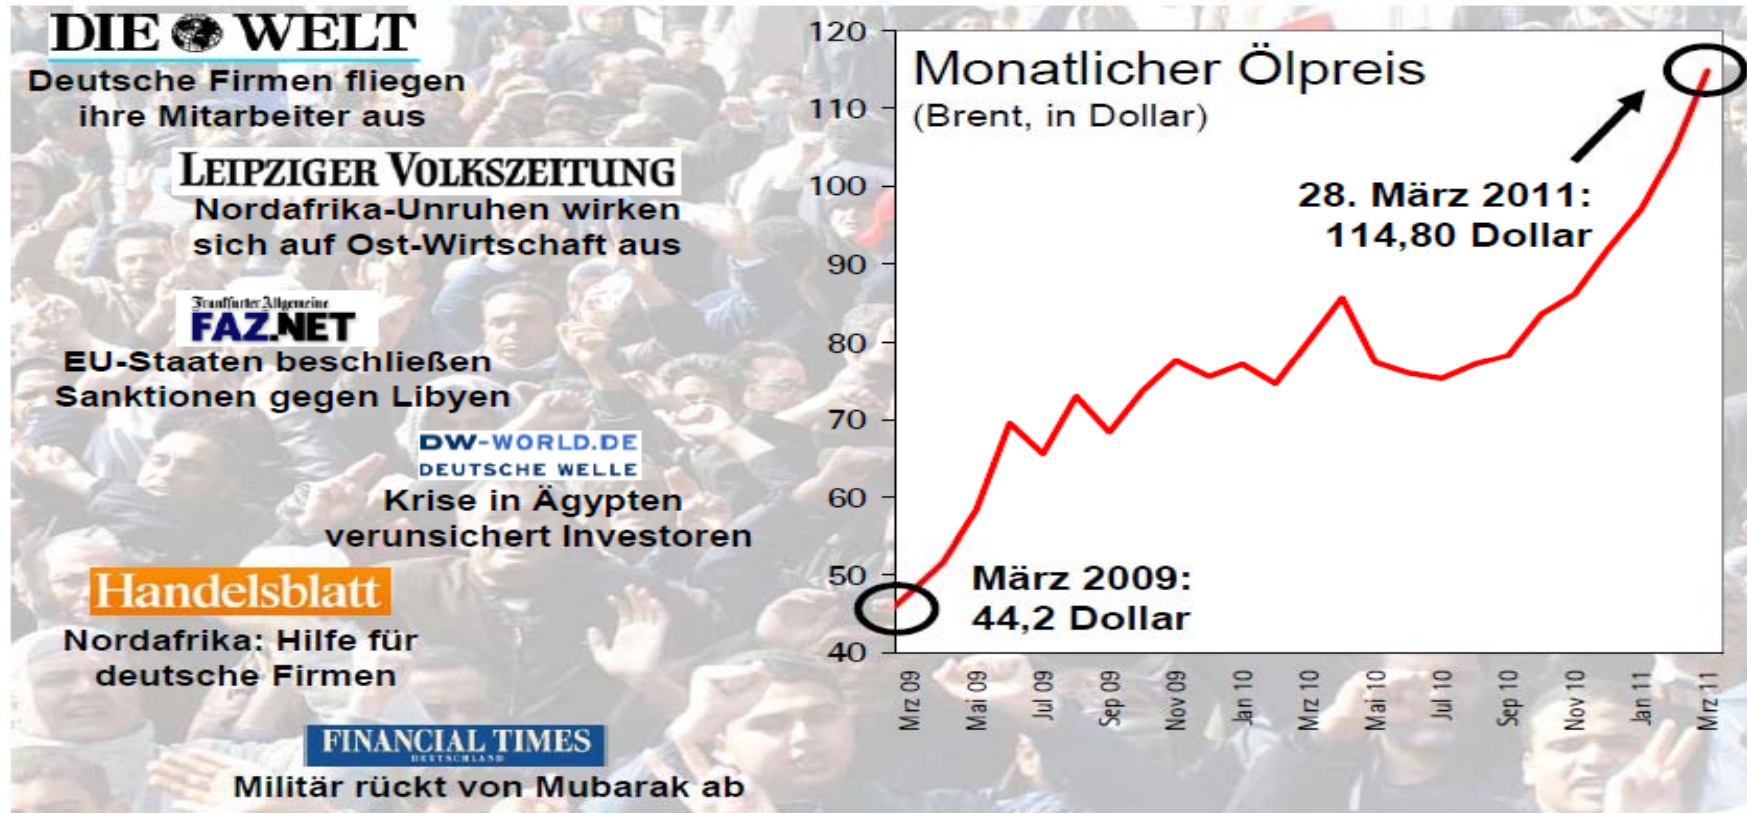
DIE WELT
Deutsche Firmen fliegen ihre Mitarbeiter aus

LEIPZIGER VOLKSZEITUNG
Nordafrika-Unruhen wirken sich auf Ost-Wirtschaft aus

Frankfurter Allgemeine
FAZ.NET
EU-Staaten beschließen Sanktionen gegen Libyen

DW-WORLD.DE
DEUTSCHE WELLE
Krise in Ägypten verunsichert Investoren

Handelsblatt
Nordafrika: Hilfe für deutsche Firmen

FINANCIAL TIMES
DEUTSCHLAND
Militär rückt von Mubarak ab

Monatlicher Ölpreis
(Brent, in Dollar)

120
110
100
90
80
70
60
50
40

28. März 2011:
114,80 Dollar

März 2009:
44,2 Dollar

Mrz 09
Mai 09
Jul 09
Sep 09
Nov 09
Jan 10
Mrz 10
Mai 10
Jul 10
Sep 10
Nov 10
Jan 11
Mrz 11